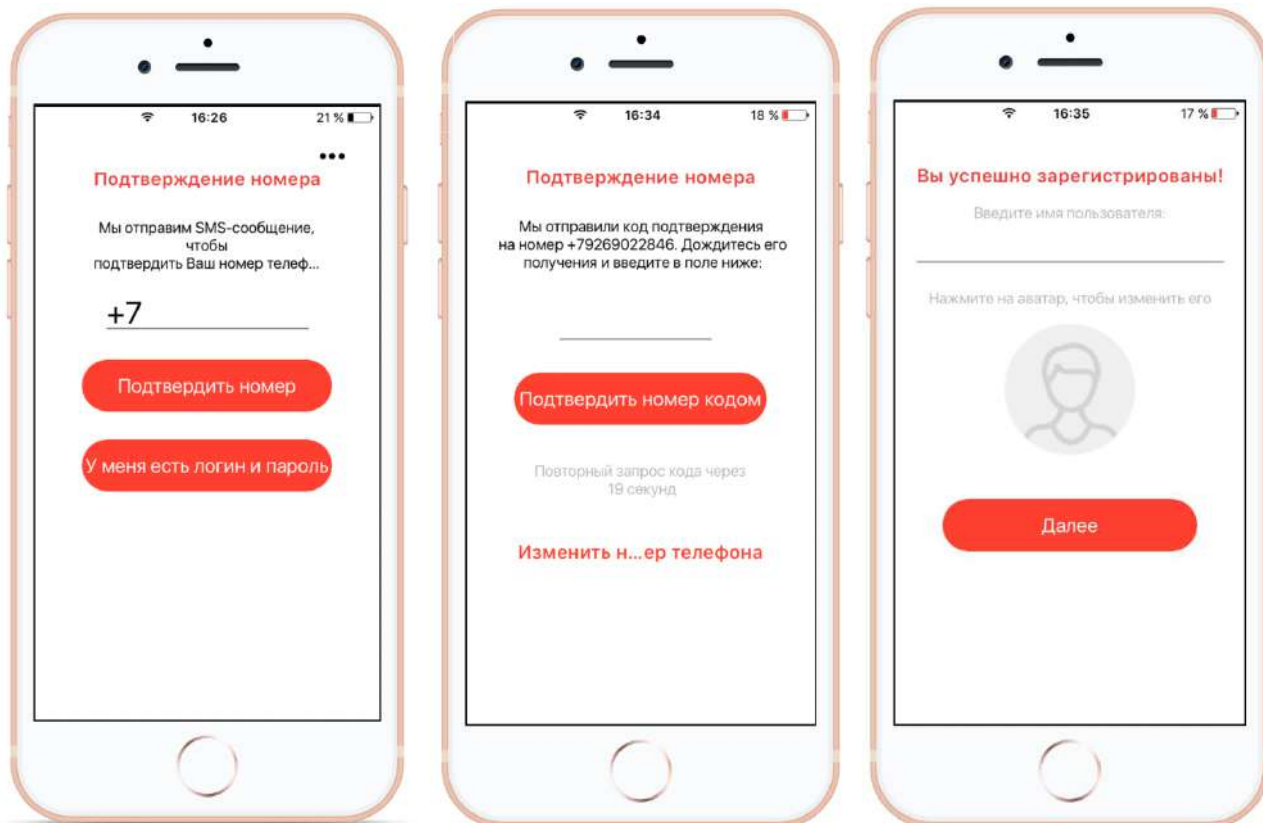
16:26 21 %

•••

Подтверждение номера

Мы отправим SMS-сообщение, чтобы подтвердить Ваш номер телеф...

+7

Подтвердить номер

У меня есть логин и пароль

16:34 18 %

Подтверждение номера

Мы отправили код подтверждения на номер +79269022846. Дождитесь его получения и введите в поле ниже:

Подтвердить номер кодом

Повторный запрос кода через 19 секунд

Изменить н...ер телефона

16:35 17 %

Вы успешно зарегистрированы!

Введите имя пользователя:

Нажмите на аватар, чтобы изменить его

Далее